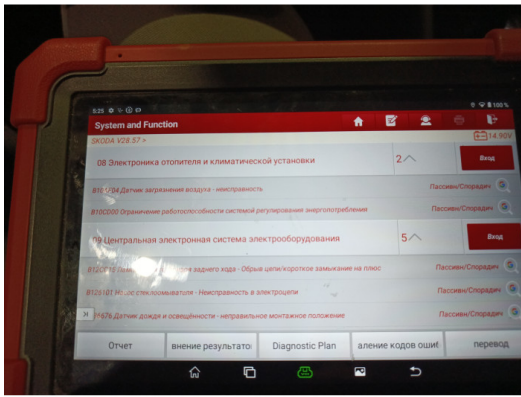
5:25 ⚙ ⓢ ⓓ ⊙

100 %

System and Function

SKODA V28.57 >

14.90V

08 Электроника отопителя и климатической установки

2

Вход

B10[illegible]04 Датчик загрязнения воздуха - неисправность

Пассивн/Спорадич

B10C000 Ограничение работоспособности системой регулирования энергопотребления

Пассивн/Спорадич

09 Центральная электронная система электрооборудования

5

Вход

B12C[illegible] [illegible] заднего хода - Обрыв цепи/короткое замыкание на плюс

Пассивн/Спорадич

B126101 Насос стеклоомывателя - Неисправность в электроцепи

Пассивн/Спорадич

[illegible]676 Датчик дождя и освещённости - неправильное монтажное положение

Пассивн/Спорадич

Отчет

внение результато

Diagnostic Plan

аление кодов оши

перевод